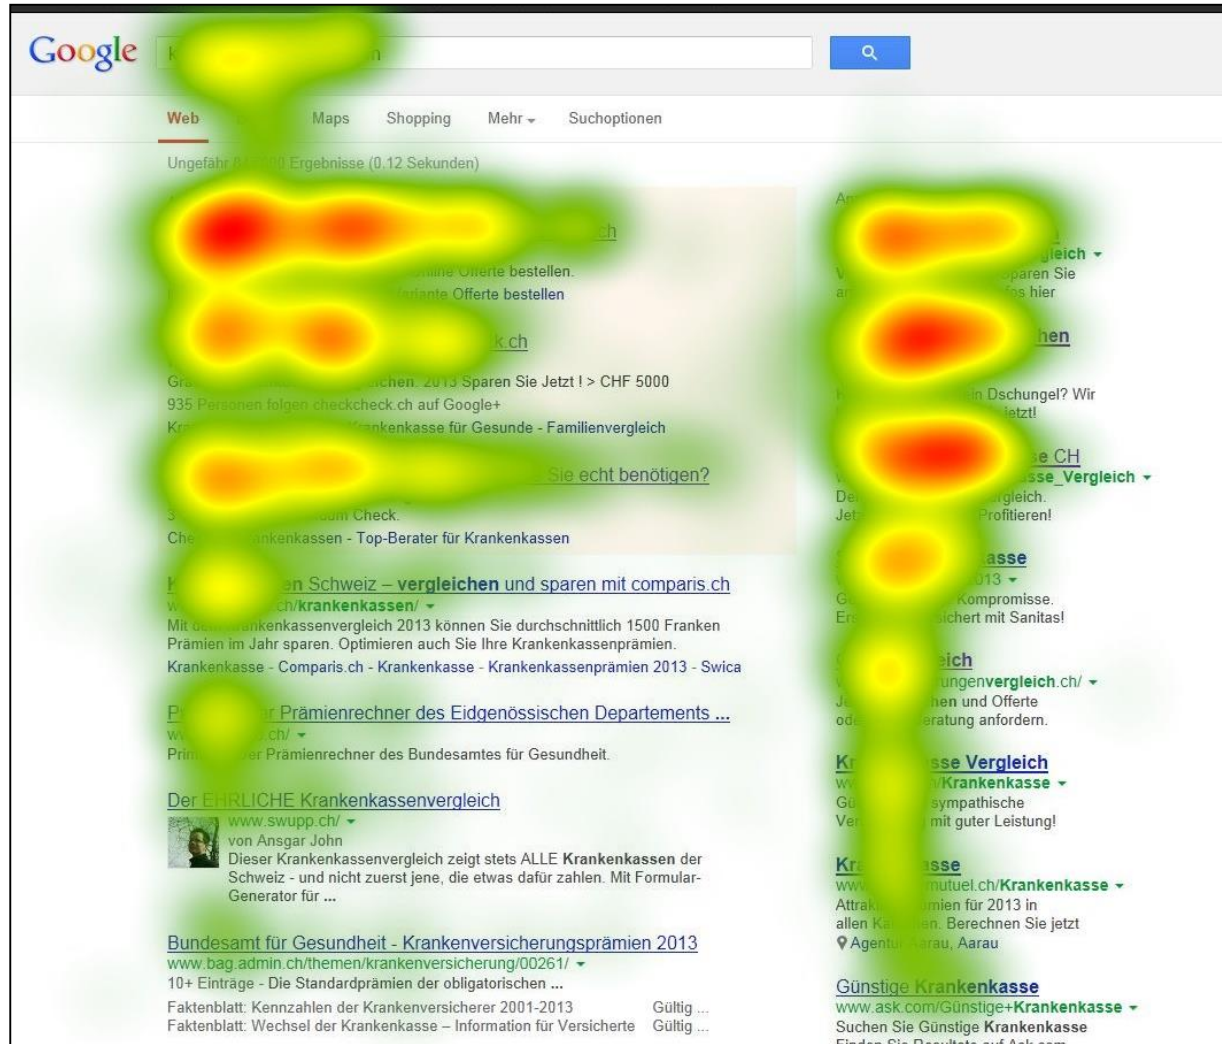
Google

Web Maps Shopping Mehr Suchoptionen

Ungefähr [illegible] Ergebnisse (0.12 Sekunden)

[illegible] .ch

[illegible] Offerte bestellen.
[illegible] Offerte bestellen

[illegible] k.ch

Gra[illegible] ichen. 2013 Sparen Sie Jetzt ! > CHF 5000
935 Personen folgen checkcheck.ch auf Google+
Kr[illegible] Krankenkasse für Gesunde - Familienvergleich

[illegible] Sie echt benötigen?

3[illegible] Check.
Che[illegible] nkenkassen - Top-Berater für Krankenkassen

K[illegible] en Schweiz – vergleichen und sparen mit comparis.ch
ww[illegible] ch/krankenkassen/
Mit de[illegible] nkenkassenvergleich 2013 können Sie durchschnittlich 1500 Franken Prämien im Jahr sparen. Optimieren auch Sie Ihre Krankenkassenprämien.
Krankenkasse - Comparis.ch - Krankenkasse - Krankenkassenprämien 2013 - Swica

P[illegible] Prämienrechner des Eidgenössischen Departements ...
ww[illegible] .ch/
Prim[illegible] er Prämienrechner des Bundesamtes für Gesundheit.

Der EHRLICHE Krankenkassenvergleich
www.swupp.ch/
von Ansgar John
Dieser Krankenkassenvergleich zeigt stets ALLE Krankenkassen der Schweiz - und nicht zuerst jene, die etwas dafür zahlen. Mit Formular-Generator für ...

Bundesamt für Gesundheit - Krankenversicherungsprämien 2013
www.bag.admin.ch/themen/krankenversicherung/00261/
10+ Einträge - Die Standardprämien der obligatorischen ...
Faktenblatt: Kennzahlen der Krankenversicherer 2001-2013 Gültig ...
Faktenblatt: Wechsel der Krankenkasse – Information für Versicherte Gültig ...

A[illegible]
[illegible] gleich
V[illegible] paren Sie
a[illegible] s hier

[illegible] hen

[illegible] n Dschungel? Wir
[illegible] etzt!

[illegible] e CH
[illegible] sse_Vergleich
De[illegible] rgleich.
Jet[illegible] Profitieren!

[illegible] asse
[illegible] 013
G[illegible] Kompromisse.
Er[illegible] ichert mit Sanitas!

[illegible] eich
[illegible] ungenvergleich.ch/
Je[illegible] hen und Offerte
od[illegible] eratung anfordern.

Kr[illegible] sse Vergleich
w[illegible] /Krankenkasse
Gü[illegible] sympathische
Ve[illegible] mit guter Leistung!

Kr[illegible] asse
ww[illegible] mutuel.ch/Krankenkasse
Attrak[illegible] mien für 2013 in
allen K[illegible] en. Berechnen Sie jetzt
Agent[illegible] arau, Aarau

Günstige Krankenkasse
www.ask.com/Günstige+Krankenkasse
Suchen Sie Günstige Krankenkasse
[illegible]